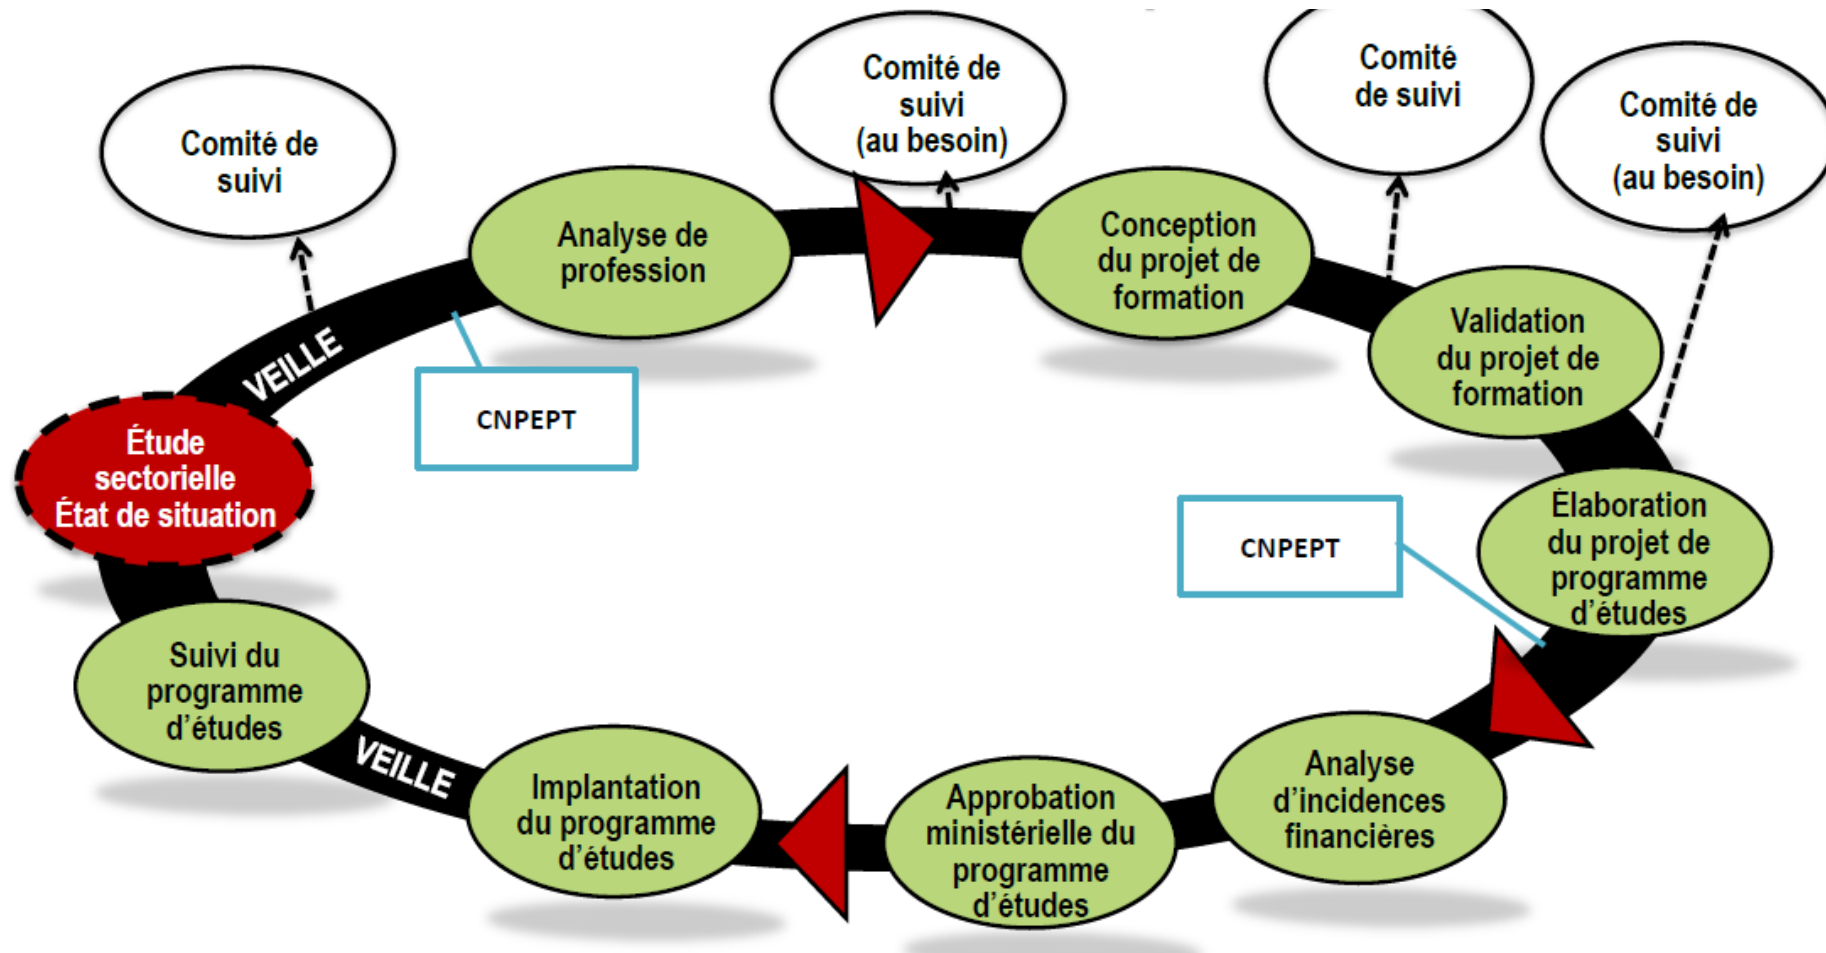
Comité de suivi

Comité de suivi (au besoin)

Comité de suivi

Comité de suivi (au besoin)

Analyse de profession

Conception du projet de formation

Validation du projet de formation

Élaboration du projet de programme d'études

Analyse d'incidences financières

Approbation ministérielle du programme d'études

Implantation du programme d'études

Suivi du programme d'études

Étude sectorielle État de situation

VEILLE

VEILLE

CNPEPT

CNPEPT